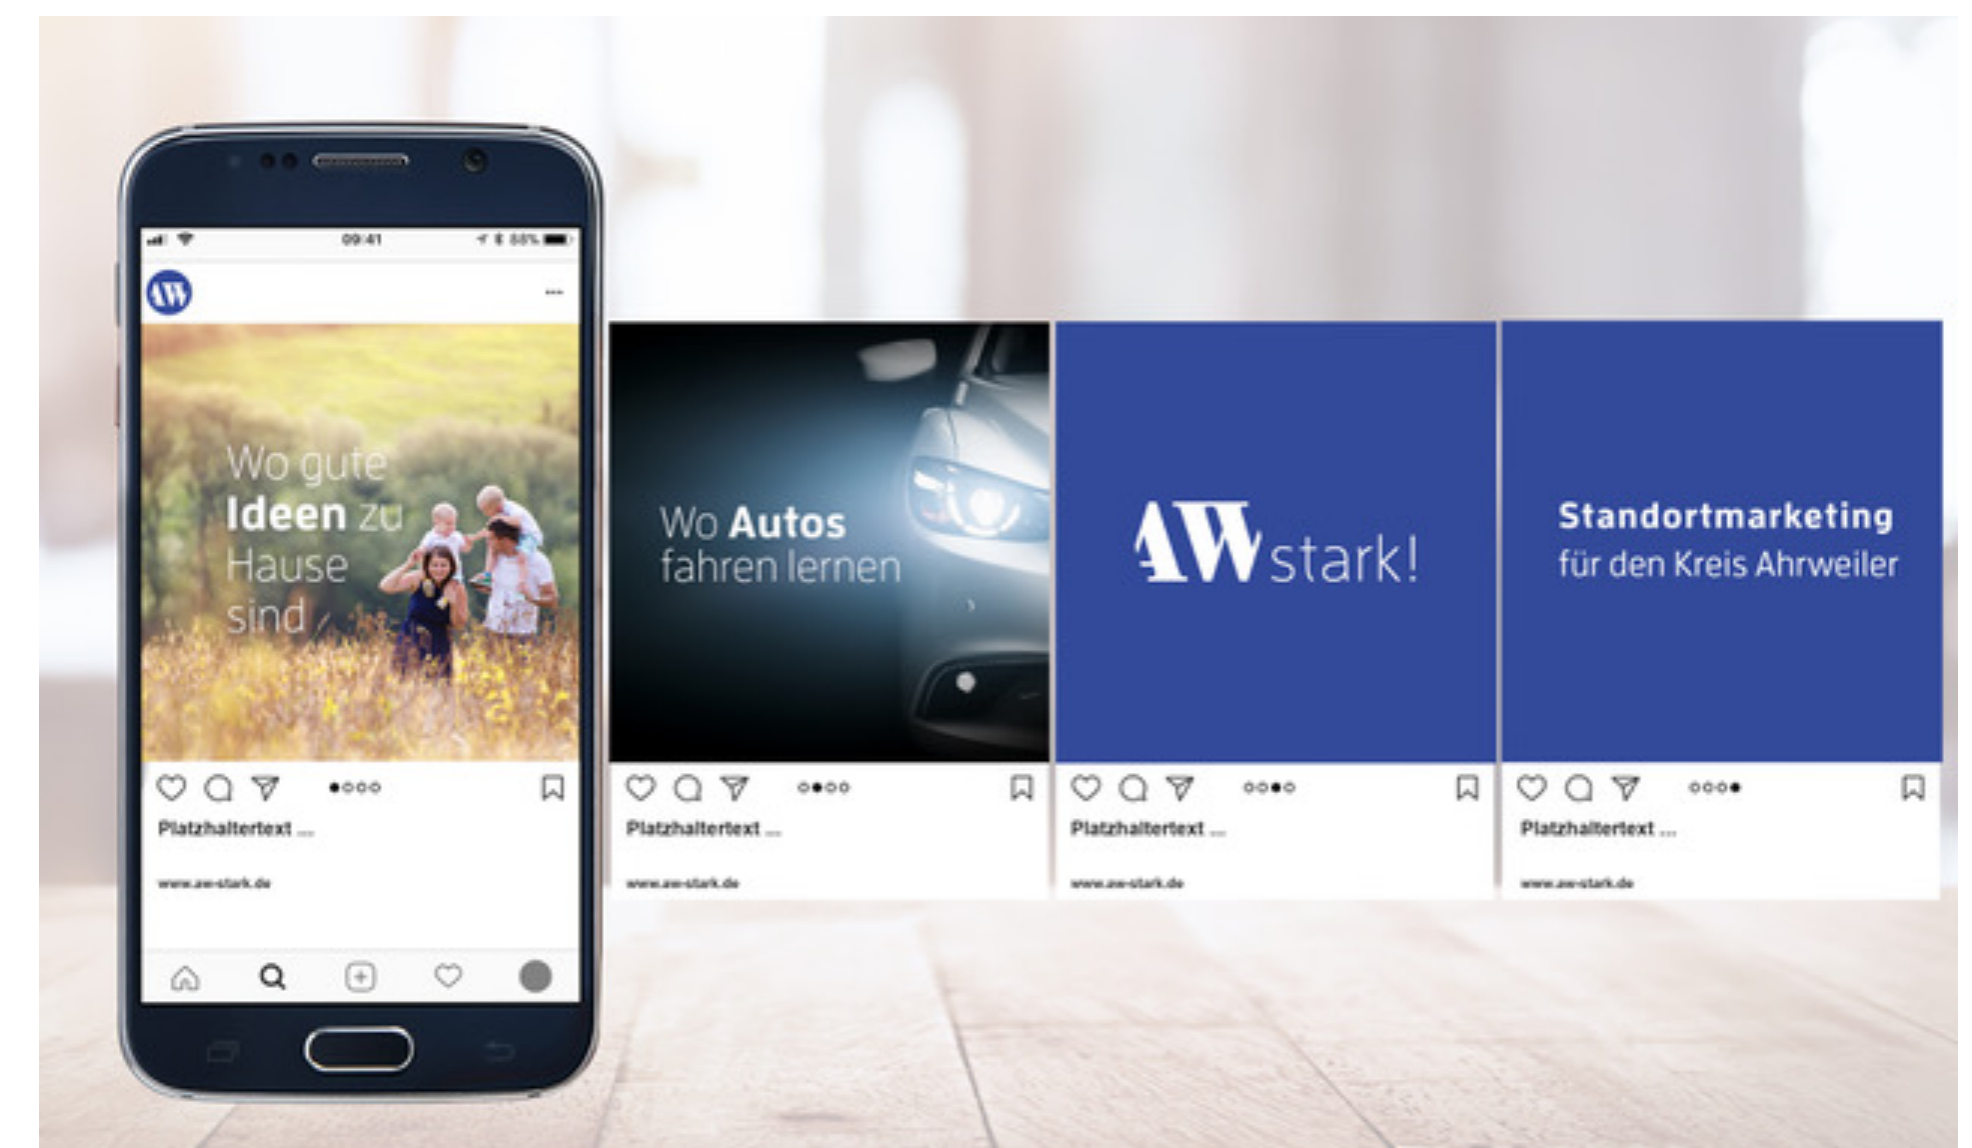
09:41

88%

AW

...

Wo gute Ideen zu Hause sind

Platzhaltertext ...

www.aw-stark.de

Wo Autos fahren lernen

Platzhaltertext ...

www.aw-stark.de

AW stark!

Platzhaltertext ...

www.aw-stark.de

Standortmarketing für den Kreis Ahrweiler

Platzhaltertext ...

www.aw-stark.de